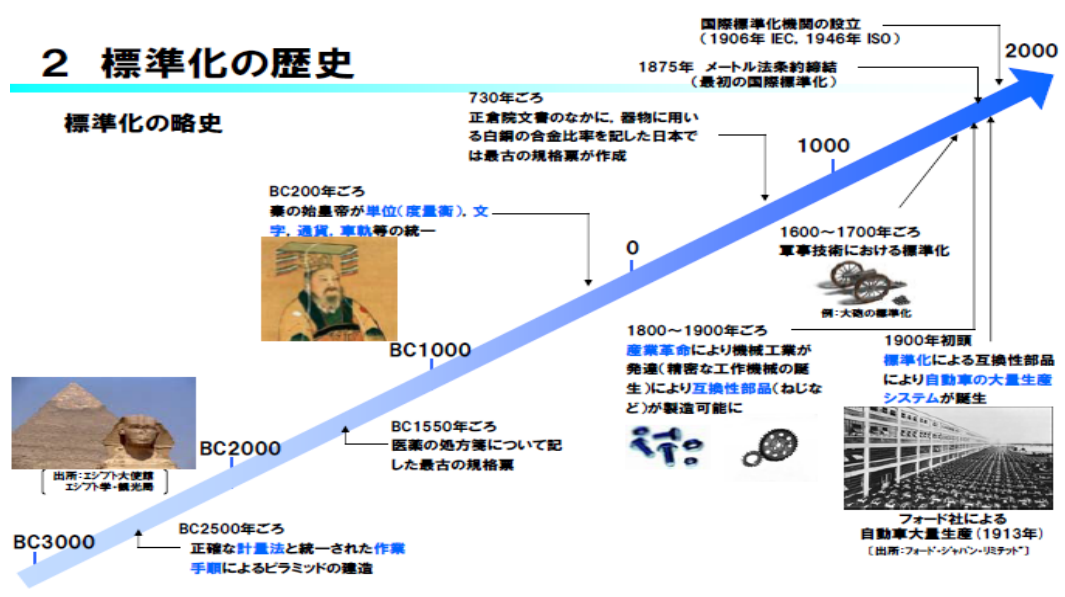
2 標準化の歴史

標準化の略史

国際標準化機関の設立
（1906年 IEC, 1946年 ISO）

2000

1875年 メートル法条約締結
（最初の国際標準化）

730年ごろ
正倉院文書のなかに、器物に用いる白銅の合金比率を記した日本では最古の規格票が作成

1000

BC200年ごろ
秦の始皇帝が単位（度量衡）、文字、通貨、車軌等の統一

0

1600～1700年ごろ
軍事技術における標準化

例：大砲の標準化

1800～1900年ごろ
産業革命により機械工業が発達（精密な工作機械の誕生）により互換性部品（ねじなど）が製造可能に

1900年初頭
標準化による互換性部品により自動車の大量生産システムが誕生

BC1000

BC1550年ごろ
医薬の処方箋について記した最古の規格票

BC2000

出所：エジプト大使館
エジプト学・観光局

フォード社による
自動車大量生産（1913年）
［出所：フォード・ジャパン・リミテッド］

BC3000

BC2500年ごろ
正確な計量法と統一された作業手順によるピラミッドの建造